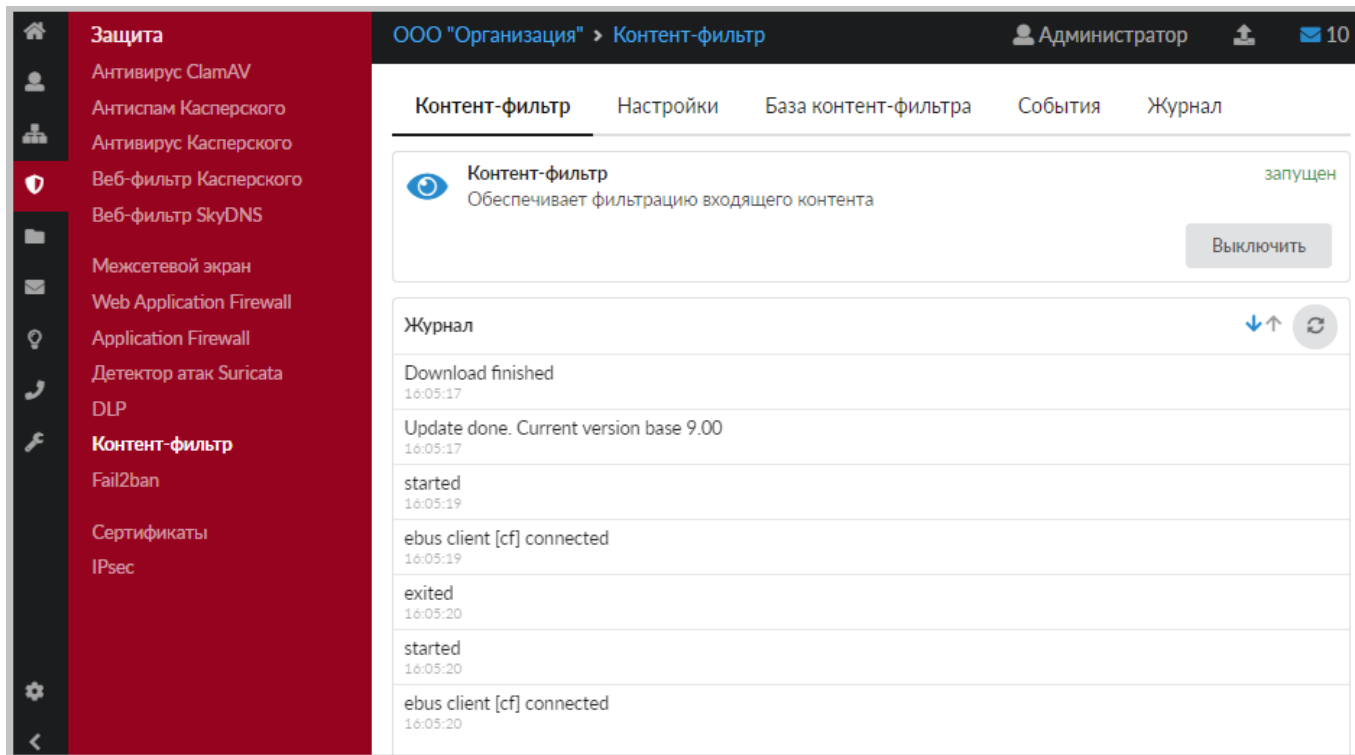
Защита
Антивирус ClamAV
Антиспам Касперского
Антивирус Касперского
Веб-фильтр Касперского
Веб-фильтр SkyDNS

Межсетевой экран
Web Application Firewall
Application Firewall
Детектор атак Suricata
DLP
Контент-фильтр
Fail2ban

Сертификаты
IPsec

ООО "Организация" > Контент-фильтр

Администратор 10

Контент-фильтр Настройки База контент-фильтра События Журнал

Контент-фильтр
Обеспечивает фильтрацию входящего контента
запущен

Выключить

Журнал

Download finished
16:05:17

Update done. Current version base 9.00
16:05:17

started
16:05:19

ebus client [cf] connected
16:05:19

exited
16:05:20

started
16:05:20

ebus client [cf] connected
16:05:20